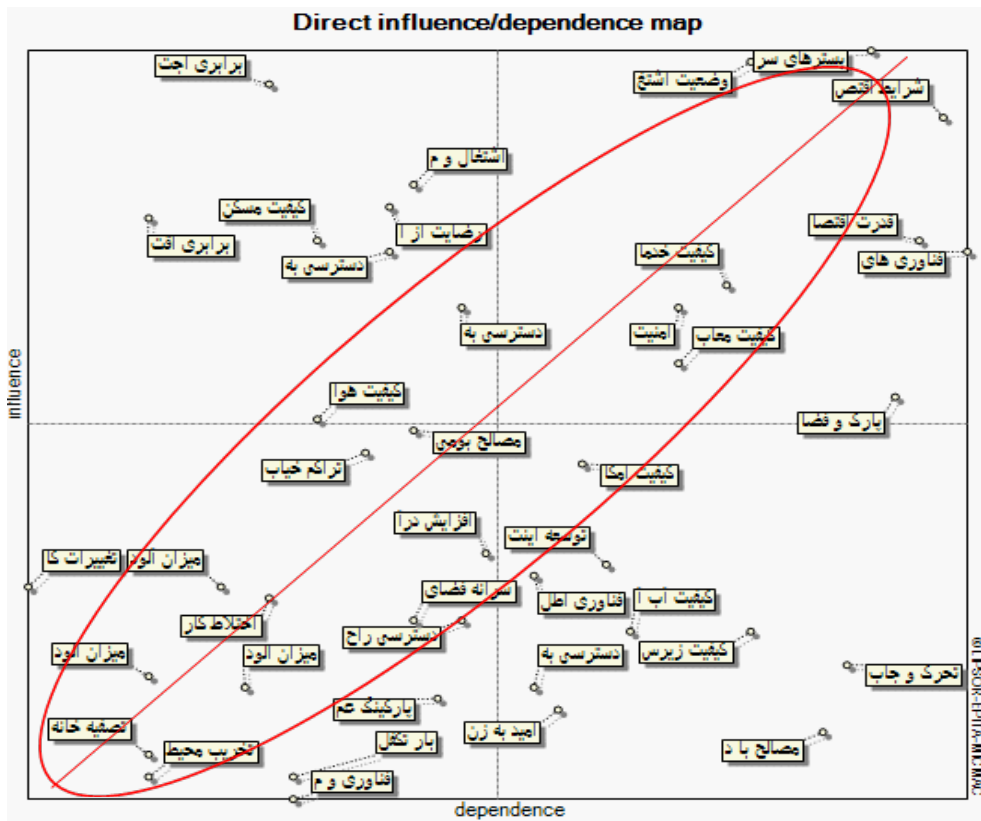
Direct influence/dependence map

برابری اجت
بسترهای سر
وضعیت اشتغ
شرایط اقتص
اشتغال و م
کیفیت مسکن
رضایت از ا
برابری اقت
دسترسی به
قدرت اقتصا
فناوری های
کیفیت خدما
دسترسی به
امنیت
کیفیت معاب
influence
کیفیت هوا
پارک و فضا
مصالح بومی
تراکم خیاب
کیفیت مکا
افزایش درآ
توسعه اینت
تغییرات کا
میزان آلود
سرانه فضای
کیفیت آب آ
فناوری اطل
اختلاط کار
دسترسی راح
کیفیت زیرس
میزان آلود
میزان آلود
دسترسی به
تحرک و جاب
پارکینگ عم
تصفیه خانه
امید به زن
بار تکفل
تخریب محیط
مصالح با د
فناوری و م
dependence
©LIPSOR-EPITA-MICMAC